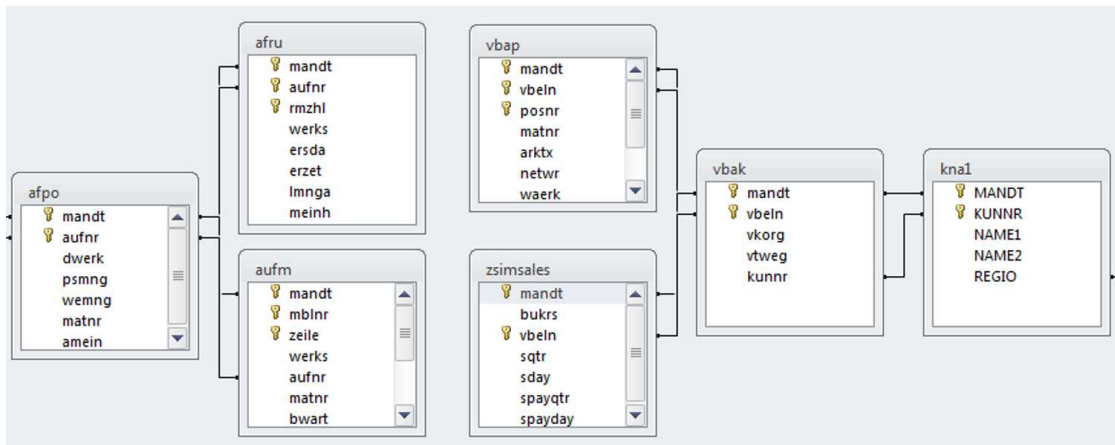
afpo
mandt
aufnr
dwerk
psmng
wemng
matnr
amein

afru
mandt
aufnr
rmzhl
werks
ersda
erzet
lmnga
meinh

aufm
mandt
mblnr
zeile
werks
aufnr
matnr
bwart

vbap
mandt
vbeln
posnr
matnr
arktx
netwr
waerk

zsimsales
mandt
bukrs
vbeln
sqtr
sday
spayqtr
spayday

vbak
mandt
vbeln
vkorg
vtweg
kunnr

kna1
MANDT
KUNNR
NAME1
NAME2
REGIO